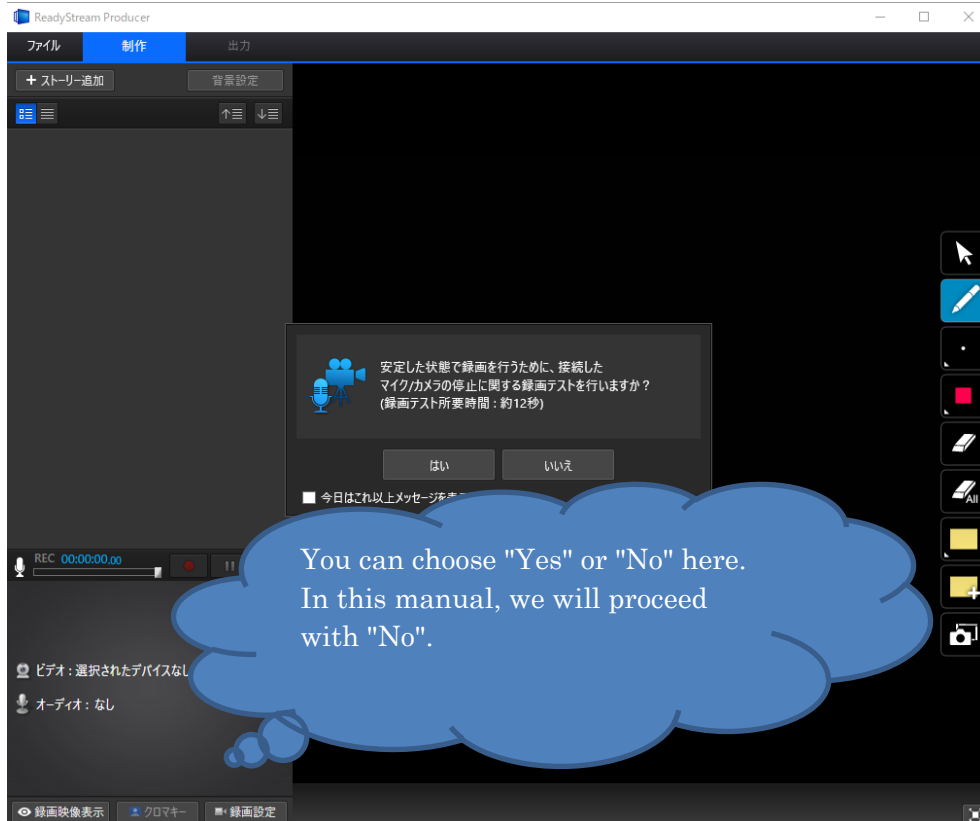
ReadyStream Producer

ファイル 制作 出力

+ ストーリー追加 背景設定

安定した状態で録画を行うために、接続したマイク/カメラの停止に関する録画テストを行いますか？
(録画テスト所要時間：約12秒)

はい いいえ

今日はこれ以上メッセージを表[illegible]

REC 00:00:00.00

You can choose "Yes" or "No" here. In this manual, we will proceed with "No".

ビデオ：選択されたデバイスなし

オーディオ：なし

All

録画映像表示 クロマキー 録画設定